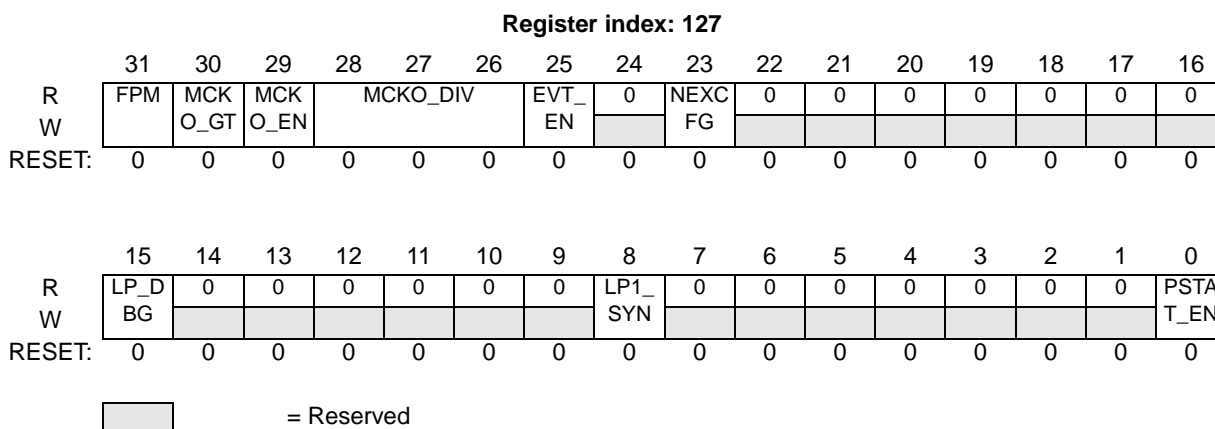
Register index: 127

| | 31 | 30 | 29 | 28 | 27 | 26 | 25 | 24 | 23 | 22 | 21 | 20 | 19 | 18 | 17 | 16 |
|---|---|---|---|---|---|---|---|---|---|---|---|---|---|---|---|---|
| R | FPM | MCKO_GT | MCKO_EN | MCKO_DIV | | | EVT_EN | 0 | NEXCFG | 0 | 0 | 0 | 0 | 0 | 0 | 0 |
| W | | | | | | | | | | | | | | | | |
| RESET: | 0 | 0 | 0 | 0 | 0 | 0 | 0 | 0 | 0 | 0 | 0 | 0 | 0 | 0 | 0 | 0 |

| | 15 | 14 | 13 | 12 | 11 | 10 | 9 | 8 | 7 | 6 | 5 | 4 | 3 | 2 | 1 | 0 |
|---|---|---|---|---|---|---|---|---|---|---|---|---|---|---|---|---|
| R | LP_DBG | 0 | 0 | 0 | 0 | 0 | 0 | LP1_SYN | 0 | 0 | 0 | 0 | 0 | 0 | 0 | PSTAT_EN |
| W | | | | | | | | | | | | | | | | |
| RESET: | 0 | 0 | 0 | 0 | 0 | 0 | 0 | 0 | 0 | 0 | 0 | 0 | 0 | 0 | 0 | 0 |

= Reserved